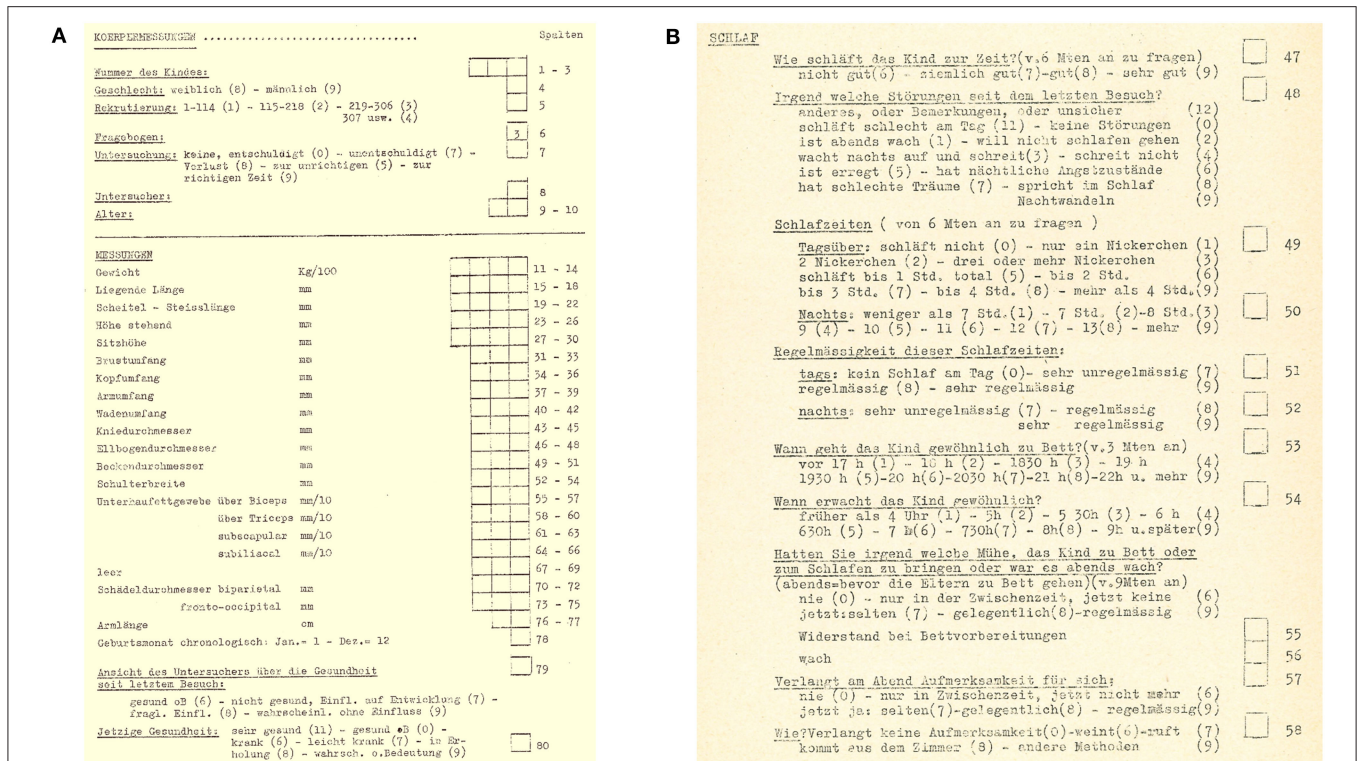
A

KOERPERMESSUNGEN ..................................... Spalten

Nummer des Kindes: 1 - 3

Geschlecht: weiblich (8) - mänlich (9) 4

Rekrutierung: 1-114 (1) - 115-218 (2) - 219-306 (3) 307 usw. (4) 5

Fragebogen: 3 6

Untersuchung: keine, entschuldigt (0) - unentschuldigt (7) - Verlust (8) - zur unrichtigen (5) - zur richtigen Zeit (9) 7

Untersucher: 8

Alter: 9 - 10

MESSUNGEN

| | | |
|---|---|---|
| Gewicht | Kg/100 | 11 - 14 |
| Liegende Länge | mm | 15 - 18 |
| Scheitel - Steisslänge | mm | 19 - 22 |
| Höhe stehend | mm | 23 - 26 |
| Sitzhöhe | mm | 27 - 30 |
| Brustumfang | mm | 31 - 33 |
| Kopfumfang | mm | 34 - 36 |
| Armumfang | mm | 37 - 39 |
| Wadenumfang | mm | 40 - 42 |
| Kniedurchmesser | mm | 43 - 45 |
| Ellbogendurchmesser | mm | 46 - 48 |
| Beckendurchmesser | mm | 49 - 51 |
| Schulterbreite | mm | 52 - 54 |
| Unterhaufettgewebe über Biceps | mm/10 | 55 - 57 |
| über Triceps | mm/10 | 58 - 60 |
| subscapular | mm/10 | 61 - 63 |
| subiliacal | mm/10 | 64 - 66 |
| leer | | 67 - 69 |
| Schädeldurchmesser biparietal | mm | 70 - 72 |
| fronto-occipital | mm | 73 - 75 |
| Armlänge | cm | 76 - 77 |
| Geburtsmonat chronologisch: Jan.- 1 - Dez.= 12 | | 78 |

Ansicht des Untersuchers über die Gesundheit seit letztem Besuch: 79

gesund oB (6) - nicht gesund, Einfl. auf Entwicklung (7) - fragl. Einfl. (8) - wahrscheinl. ohne Einfluss (9)

Jetzige Gesundheit: sehr gesund (11) - gesund oB (0) - krank (6) - leicht krank (7) - in Erholung (8) - wahrsch. o.Bedeutung (9) 80

B

SCHLAF

Wie schläft das Kind zur Zeit?(v.6 Mten an zu fragen) nicht gut(6) - ziemlich gut(7)-gut(8) - sehr gut (9) 47

Irgend welche Störungen seit dem letzten Besuch? 48
anderes, oder Bemerkungen, oder unsicher (12)
schläft schlecht am Tag (11) - keine Störungen (0)
ist abends wach (1) - will nicht schlafen gehen (2)
wacht nachts auf und schreit(3) - schreit nicht (4)
ist erregt (5) - hat nächtliche Angstzustände (6)
hat schlechte Träume (7) - spricht im Schlaf (8)
Nachtwandeln (9)

Schlafzeiten ( von 6 Mten an zu fragen )

Tagsüber: schläft nicht (0) - nur ein Nickerchen (1) 2 Nickerchen (2) - drei oder mehr Nickerchen (3) schläft bis 1 Std. total (5) - bis 2 Std. (6) bis 3 Std. (7) - bis 4 Std. (8) - mehr als 4 Std.(9) 49

Nachts: weniger als 7 Std.(1) - 7 Std. (2)-8 Std.(3) 9 (4) - 10 (5) - 11 (6) - 12 (7) - 13(8) - mehr (9) 50

Regelmässigkeit dieser Schlafzeiten:

tags: kein Schlaf am Tag (0)- sehr unregelmässig (7) regelmässig (8) - sehr regelmässig (9) 51

nachts: sehr unregelmässig (7) - regelmässig (8) sehr regelmässig (9) 52

Wann geht das Kind gewöhnlich zu Bett?(v.3 Mten an) vor 17 h (1) - 18 h (2) - 1830 h (3) - 19 h (4) 1930 h (5)-20 h(6)-2030 h(7)-21 h(8)-22h u. mehr (9) 53

Wann erwacht das Kind gewöhnlich? früher als 4 Uhr (1) - 5h (2) - 5 30h (3) - 6 h (4) 630h (5) - 7 h(6) - 730h(7) - 8h(8) - 9h u.später(9) 54

Hatten Sie irgend welche Mühe, das Kind zu Bett oder zum Schlafen zu bringen oder war es abends wach? (abends=bevor die Eltern zu Bett gehen)(v.9Mten an)
nie (0) - nur in der Zwischenzeit, jetzt keine (6)
jetzt:selten (7) - gelegentlich(8)-regelmässig (9)

Widerstand bei Bettvorbereitungen 55

wach 56

Verlangt am Abend Aufmerksamkeit für sich: 57
nie (0) - nur in Zwischenzeit, jetzt nicht mehr (6)
jetzt ja: selten(7)-gelegentlich(8) - regelmässig(9)

Wie?Verlangt keine Aufmerksamkeit(0)-weint(6)-ruft (7) kommt aus dem Zimmer (8) - andere Methoden (9) 58